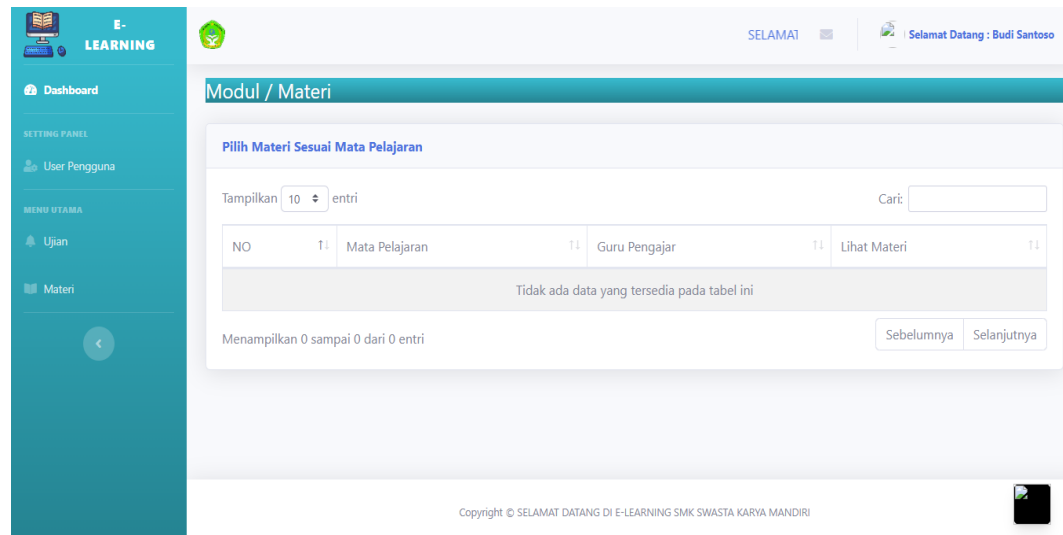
E-LEARNING

Dashboard

SETTING PANEL

User Pengguna

MENU UTAMA

Ujian

Materi

SELAMAT

Selamat Datang : Budi Santoso

Modul / Materi

Pilih Materi Sesuai Mata Pelajaran

Tampilkan 10 entri

Cari:

| NO | Mata Pelajaran | Guru Pengajar | Lihat Materi |
|---|---|---|---|
| Tidak ada data yang tersedia pada tabel ini | | | |

Menampilkan 0 sampai 0 dari 0 entri

Sebelumnya Selanjutnya

Copyright © SELAMAT DATANG DI E-LEARNING SMK SWASTA KARYA MANDIRI